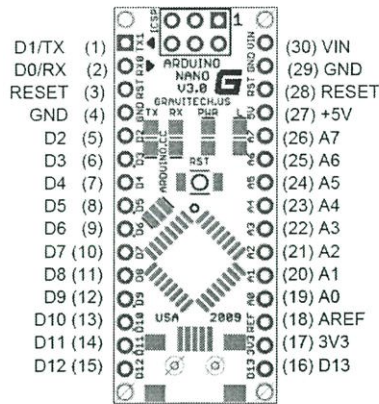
D1/TX (1)
D0/RX (2)
RESET (3)
GND (4)
D2 (5)
D3 (6)
D4 (7)
D5 (8)
D6 (9)
D7 (10)
D8 (11)
D9 (12)
D10 (13)
D11 (14)
D12 (15)

(30) VIN
(29) GND
(28) RESET
(27) +5V
(26) A7
(25) A6
(24) A5
(23) A4
(22) A3
(21) A2
(20) A1
(19) A0
(18) AREF
(17) 3V3
(16) D13

ICSP 1
ARDUINO NANO V3.0
G
GRAVITECH.US
TX RX PWR L
RST
USA 2009